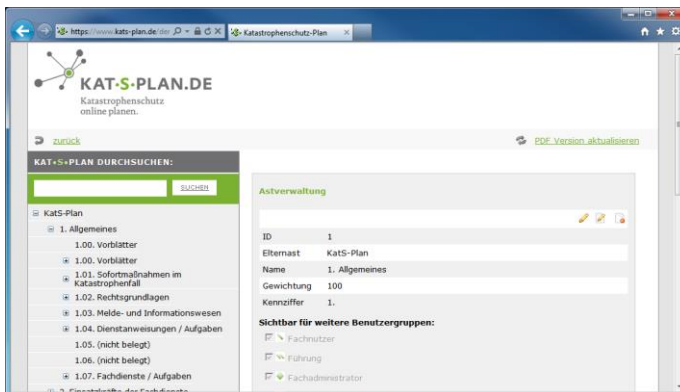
https://www.kats-plan.de/de/
Katastrophenschutz-Plan

KAT·S·PLAN.DE
Katastrophenschutz online planen.

zurück
PDF Version aktualisieren

KAT·S·PLAN DURCHSUCHEN:
SUCHEN

KatS-Plan
1. Allgemeines
1.00. Vorblätter
1.00. Vorblätter
1.01. Sofortmaßnahmen im Katastrophenfall
1.02. Rechtsgrundlagen
1.03. Melde- und Informationswesen
1.04. Dienstanweisungen / Aufgaben
1.05. (nicht belegt)
1.06. (nicht belegt)
1.07. Fachdienste / Aufgaben
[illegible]

Astverwaltung

| ID | 1 |
|---|---|
| Elternast | KatS-Plan |
| Name | 1. Allgemeines |
| Gewichtung | 100 |
| Kennziffer | 1. |

Sichtbar für weitere Benutzergruppen:
Fachnutzer
Führung
Fachadministrator